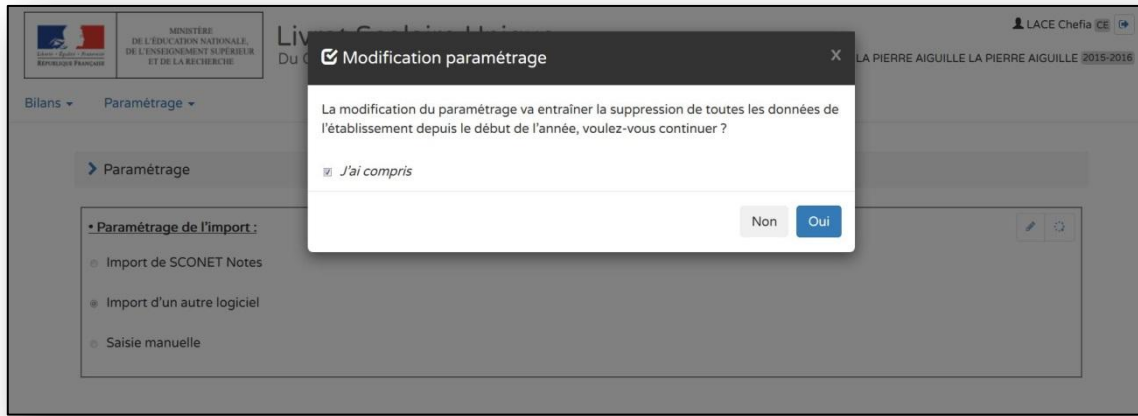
Liberté • Égalité • Fraternité
RÉPUBLIQUE FRANÇAISE

MINISTÈRE DE L'ÉDUCATION NATIONALE, DE L'ENSEIGNEMENT SUPÉRIEUR ET DE LA RECHERCHE

Liv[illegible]
Du C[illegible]

LACE Chefia CE

LA PIERRE AIGUILLE LA PIERRE AIGUILLE 2015-2016

Bilans ▾ Paramétrage ▾

> Paramétrage

• Paramétrage de l'import :

Import de SCONET Notes

Import d'un autre logiciel

Saisie manuelle

Modification paramétrage

×

La modification du paramétrage va entraîner la suppression de toutes les données de l'établissement depuis le début de l'année, voulez-vous continuer ?

J'ai compris

Non Oui